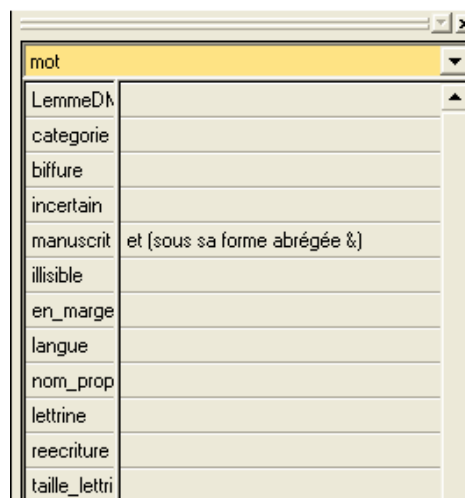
mot

| | |
|---|---|
| LemmeDN | |
| categorie | |
| biffure | |
| incertain | |
| manuscrit | et (sous sa forme abrégée &) |
| illisible | |
| en_marge | |
| langue | |
| nom_prop | |
| lettrine | |
| reecriture | |
| taille_lettri | |